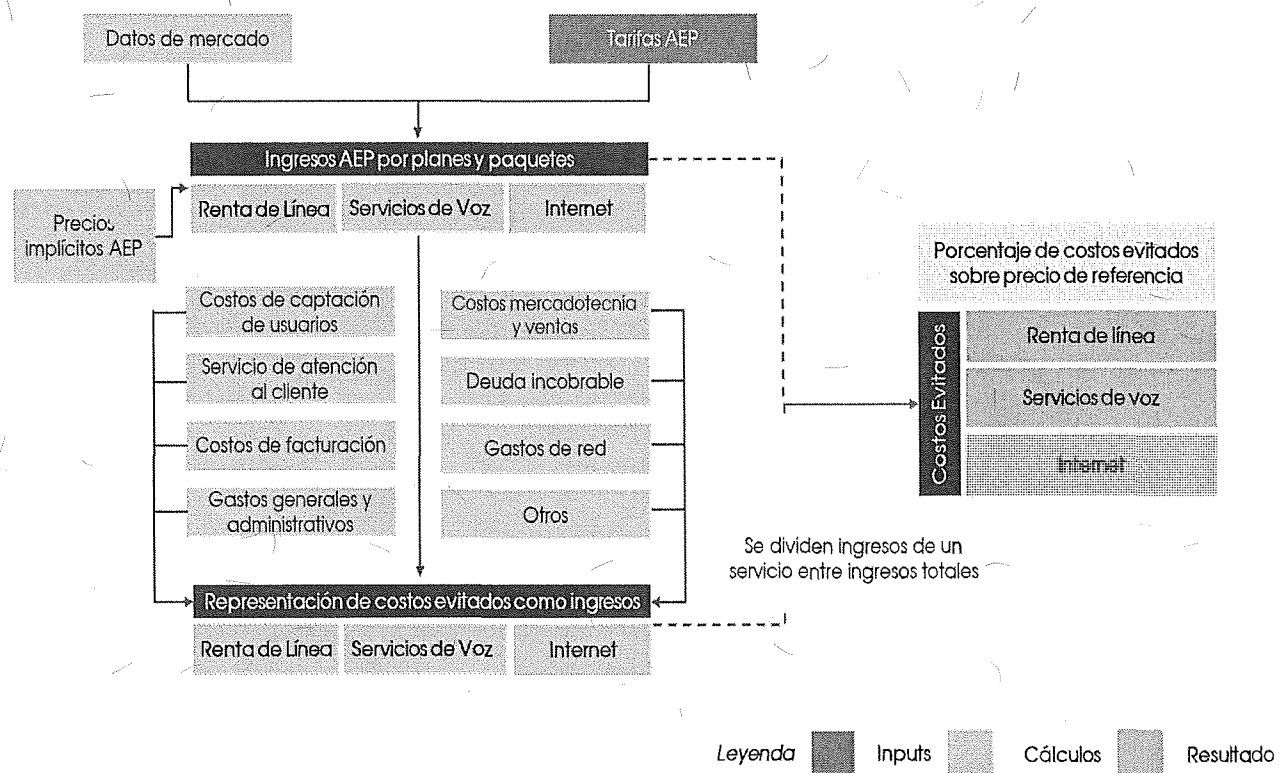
Datos de mercado

Tarifas AEP

Ingresos AEP por planes y paquetes

Precios implícitos AEP

Renta de Línea | Servicios de Voz | Internet

Costos de captación de usuarios

Servicio de atención al cliente

Costos de facturación

Gastos generales y administrativos

Costos mercadotecnia y ventas

Deuda incobrable

Gastos de red

Otros

Porcentaje de costos evitados sobre precio de referencia

Costos Evitados

Renta de línea

Servicios de voz

Internet

Se dividen ingresos de un servicio entre ingresos totales

Representación de costos evitados como ingresos

Renta de Línea | Servicios de Voz | Internet

Leyenda | Inputs | Cálculos | Resultado